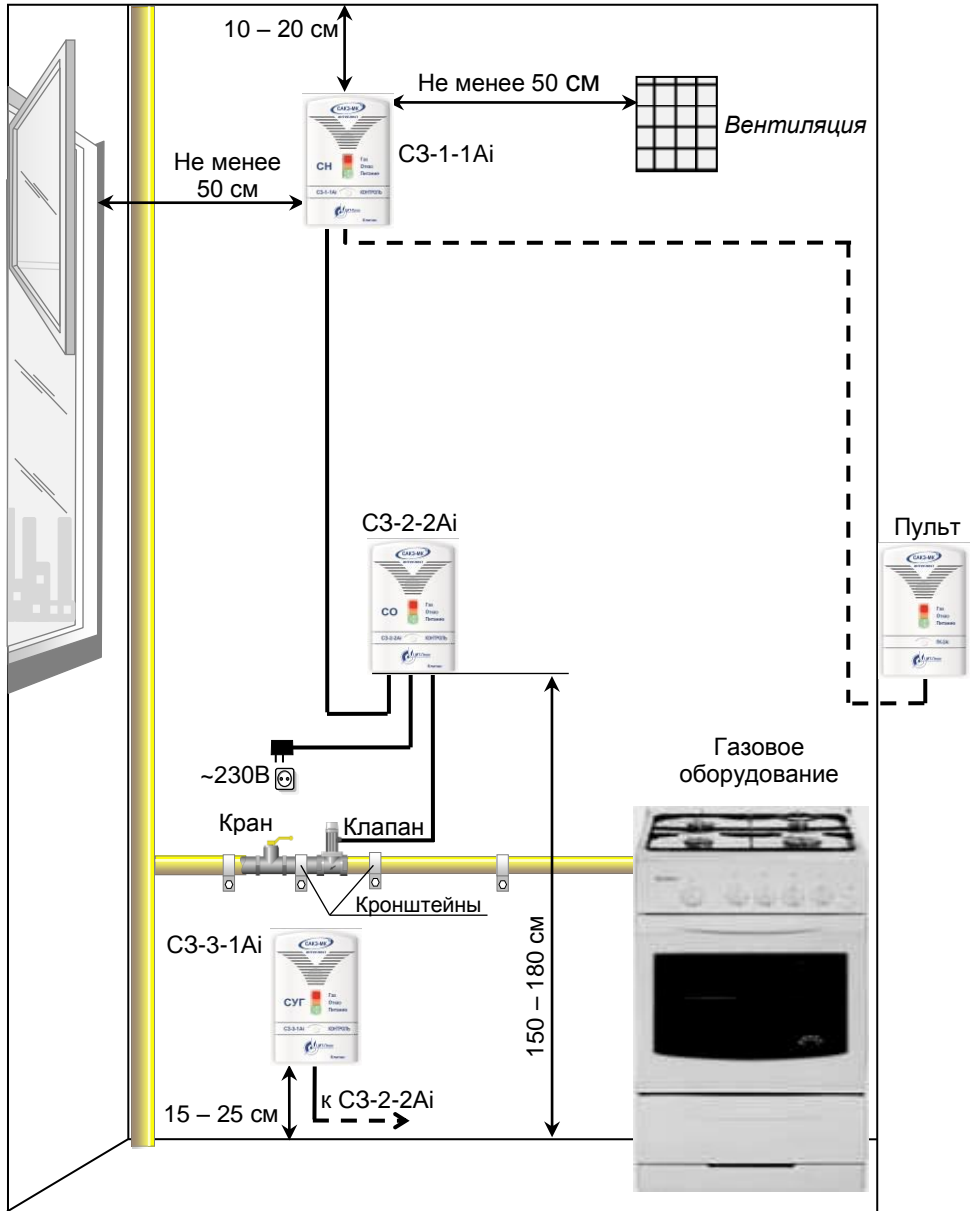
10 – 20 см

Не менее 50 см

Вентиляция

Не менее 50 см

САКЗ-МК

СН

Газ
Отказ
Питание

СЗ-1-1Ai

СЗ-1-1Ai КОНТРОЛЬ

СЗ-2-2Ai

Пульт

САКЗ-МК

СО

Газ
Отказ
Питание

СЗ-2-2Ai КОНТРОЛЬ

САКЗ-МК

Газ
Отказ
Питание

~230В

Газовое оборудование

Кран

Клапан

Кронштейны

СЗ-3-1Ai

САКЗ-МК

СУГ

Газ
Отказ
Питание

СЗ-3-1Ai КОНТРОЛЬ

150 – 180 см

15 – 25 см

к СЗ-2-2Ai